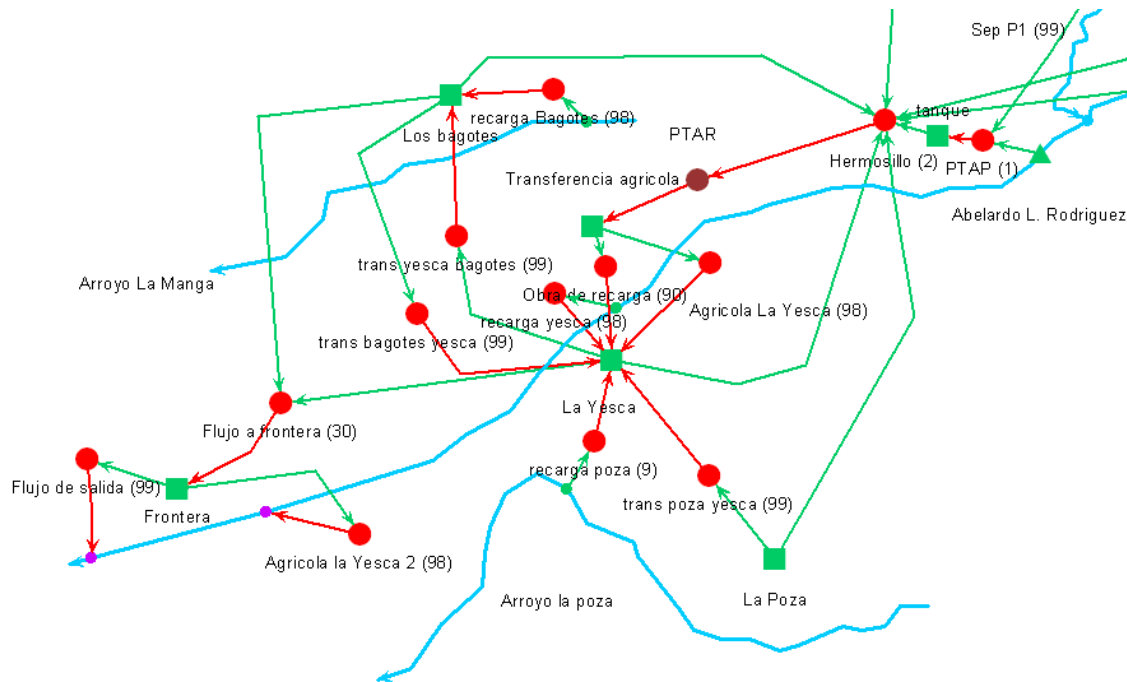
Sep P1 (99)

recarga Bagotes (98)

Los bagotes

PTAR

tanque

Hermosillo (2)

PTAP (1)

Transferencia agricola

Abelardo L. Rodriguez

trans yesca bagotes (99)

Arroyo La Manga

Obra de recarga (90)

recarga yesca (98)

Agricola La Yesca (98)

trans bagotes yesca (99)

La Yesca

Flujo a frontera (30)

recarga poza (9)

Flujo de salida (99)

Frontera

trans poza yesca (99)

Agricola la Yesca 2 (98)

Arroyo la poza

La Poza